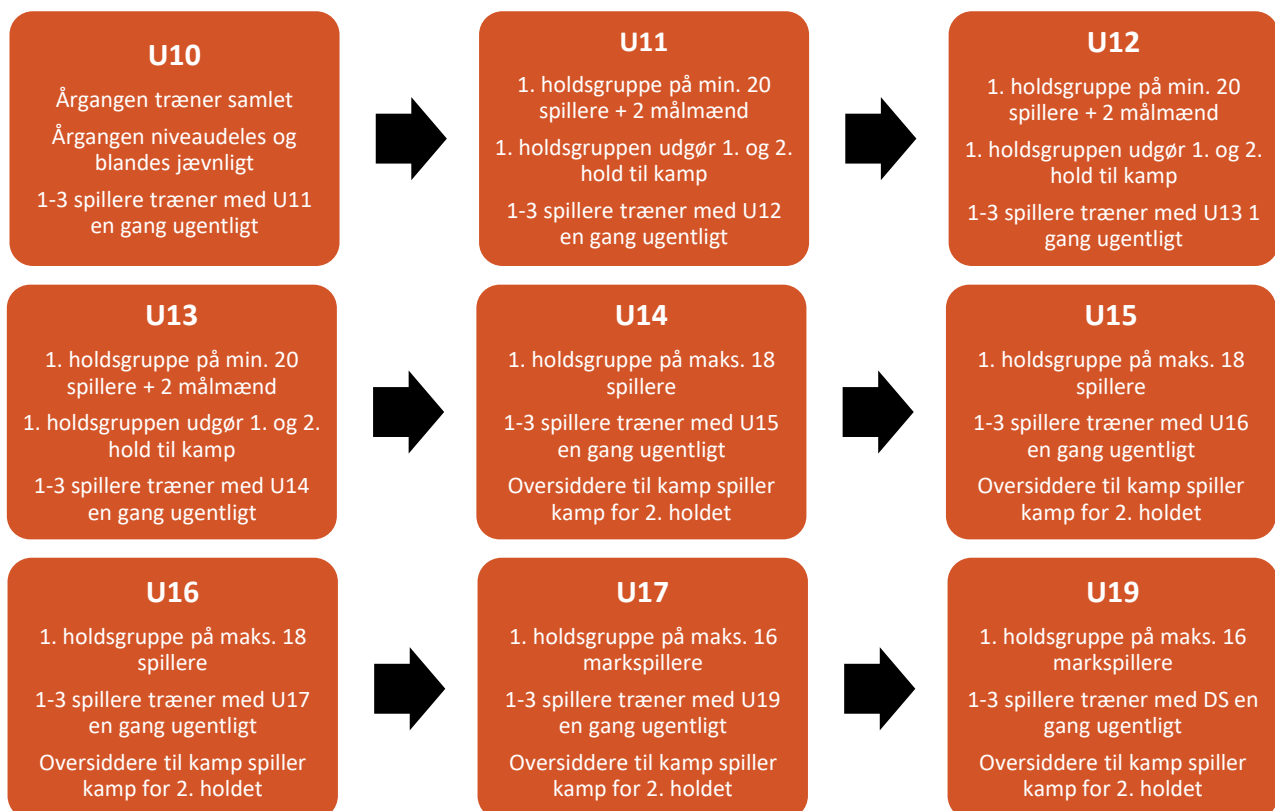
U10

Årgangen træner samlet

Årgangen niveaudeles og blandes jævnligt

1-3 spillere træner med U11 en gang ugentligt

U11

1. holdsgruppe på min. 20 spillere + 2 målmænd

1. holdsgruppen udgør 1. og 2. hold til kamp

1-3 spillere træner med U12 en gang ugentligt

U12

1. holdsgruppe på min. 20 spillere + 2 målmænd

1. holdsgruppen udgør 1. og 2. hold til kamp

1-3 spillere træner med U13 1 gang ugentligt

U13

1. holdsgruppe på min. 20 spillere + 2 målmænd

1. holdsgruppen udgør 1. og 2. hold til kamp

1-3 spillere træner med U14 en gang ugentligt

U14

1. holdsgruppe på maks. 18 spillere

1-3 spillere træner med U15 en gang ugentligt

Oversiddere til kamp spiller kamp for 2. holdet

U15

1. holdsgruppe på maks. 18 spillere

1-3 spillere træner med U16 en gang ugentligt

Oversiddere til kamp spiller kamp for 2. holdet

U16

1. holdsgruppe på maks. 18 spillere

1-3 spillere træner med U17 en gang ugentligt

Oversiddere til kamp spiller kamp for 2. holdet

U17

1. holdsgruppe på maks. 16 markspillere

1-3 spillere træner med U19 en gang ugentligt

Oversiddere til kamp spiller kamp for 2. holdet

U19

1. holdsgruppe på maks. 16 markspillere

1-3 spillere træner med DS en gang ugentligt

Oversiddere til kamp spiller kamp for 2. holdet